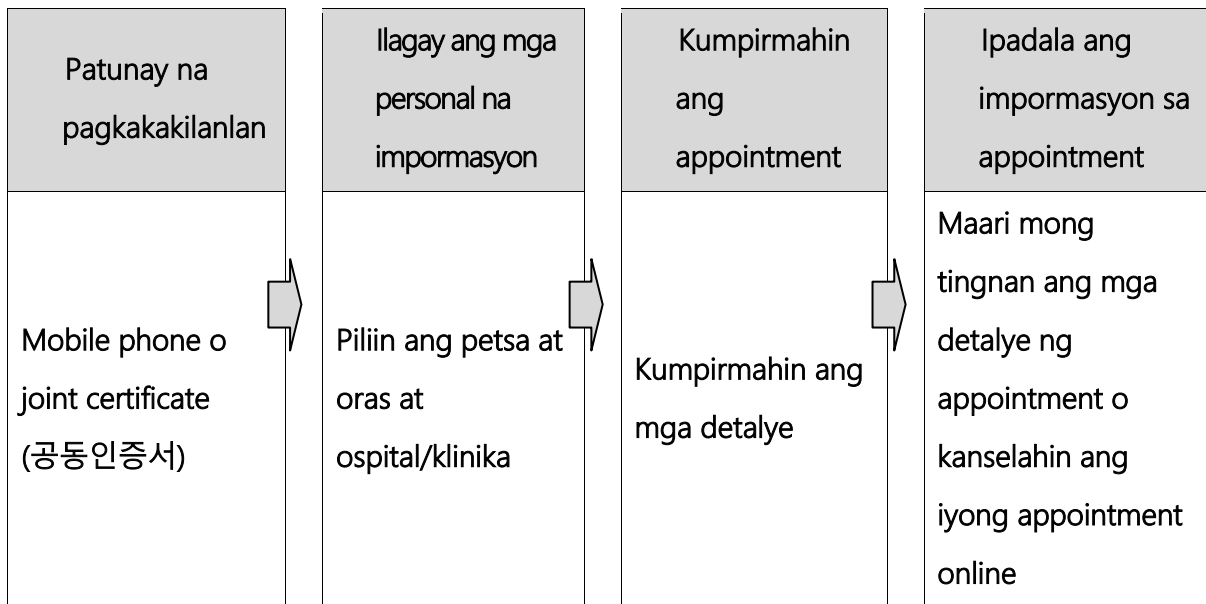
| Patunay na pagkakakilanlan | Ilagay ang mga personal na impormasyon | Kumpirmahin ang appointment | Ipadala ang impormasyon sa appointment |
|---|---|---|---|
| Mobile phone o joint certificate (공동인증서) | Piliin ang petsa at oras at ospital/klinika | Kumpirmahin ang mga detalye | Maari mong tingnan ang mga detalye ng appointment o kanselahin ang iyong appointment online |